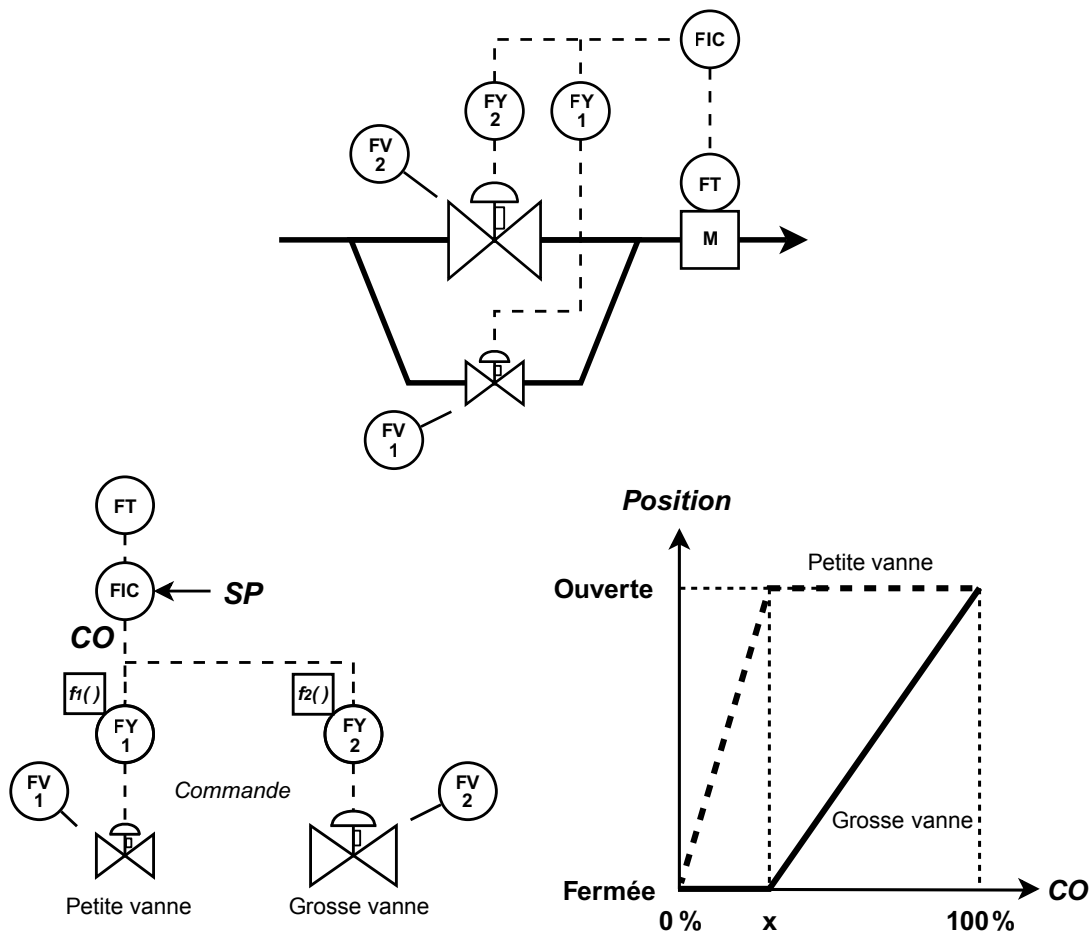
FIC

FY 2

FY 1

FV 2

FT

M

FV 1

FT

FIC

SP

CO

$f_1()$

$f_2()$

FY 1

FY 2

FV 1

Commande

FV 2

Petite vanne

Grosse vanne

Position

Petite vanne

Ouverte

Grosse vanne

Fermée

CO

0 %

x

100 %